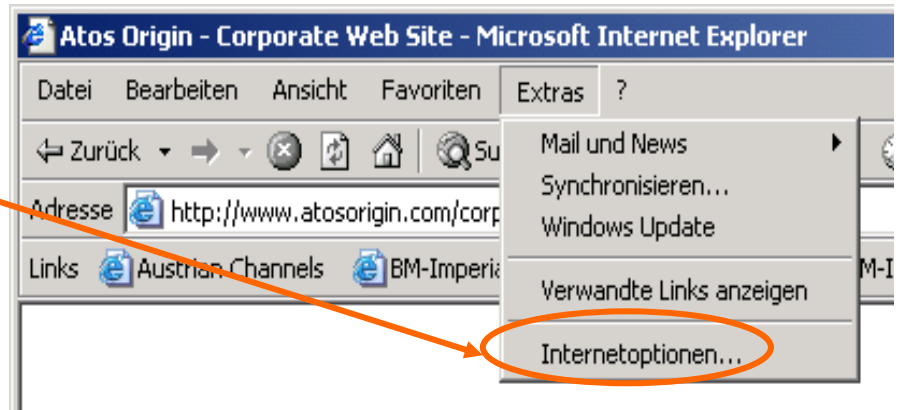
Atos Origin - Corporate Web Site - Microsoft Internet Explorer

Datei Bearbeiten Ansicht Favoriten Extras ?

Zurück Su

Adresse http://www.atosorigin.com/corp

Links Austrian Channels BM-Imperia M-I

Mail und News
Synchronisieren...
Windows Update
Verwandte Links anzeigen
Internetoptionen...